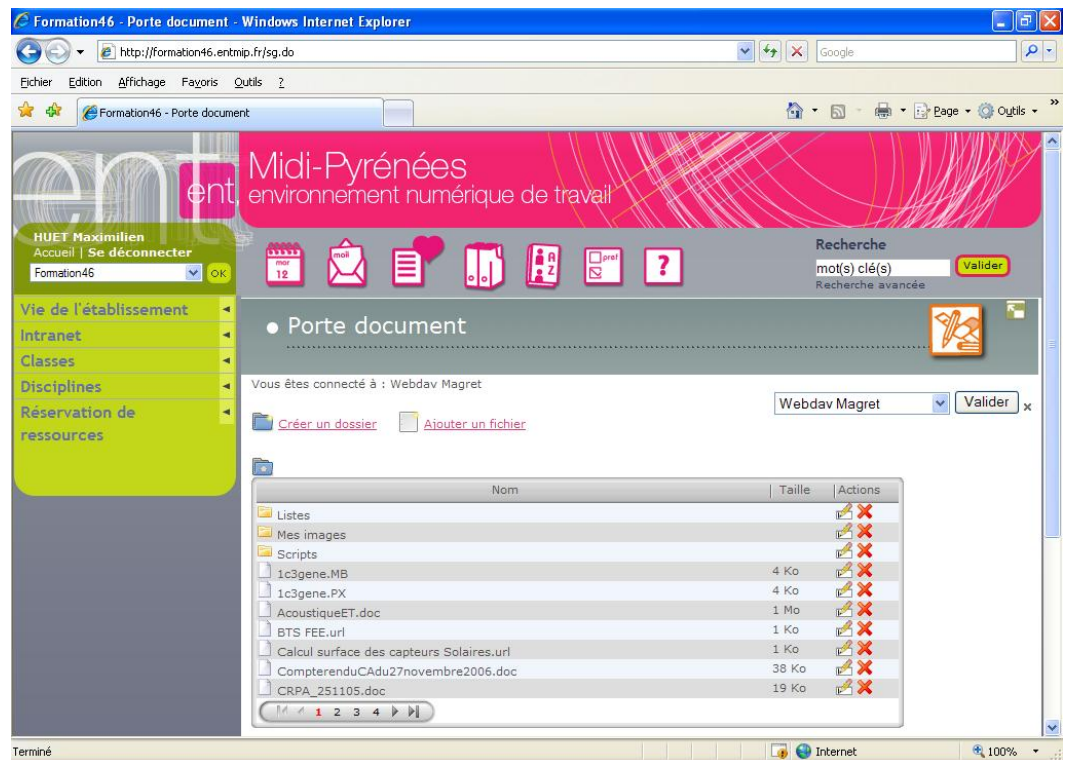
Formation46 - Porte document - Windows Internet Explorer

http://formation46.entmip.fr/sg.do

Google

Fichier Edition Affichage Favoris Outils ?

Formation46 - Porte document

Page Outils

ent

Midi-Pyrénées
environnement numérique de travail

HUET Maximilien
Accueil | Se déconnecter
Formation46 OK

mar 12

moli

pref

?

Recherche
mot(s) clé(s) Valider
Recherche avancée

Vie de l'établissement
Intranet
Classes
Disciplines
Réservation de ressources

• Porte document

Vous êtes connecté à : Webdav Magret

Webdav Magret Valider ×

Créer un dossier Ajouter un fichier

| Nom | Taille | Actions |
|---|---|---|
| Listes | | |
| Mes images | | |
| Scripts | | |
| 1c3gene.MB | 4 Ko | |
| 1c3gene.PX | 4 Ko | |
| AcoustiqueET.doc | 1 Mo | |
| BTS FEE.url | 1 Ko | |
| Calcul surface des capteurs Solaires.url | 1 Ko | |
| CompterenduCAdu27novembre2006.doc | 38 Ko | |
| CRPA_251105.doc | 19 Ko | |

1 2 3 4

Terminé

Internet

100%